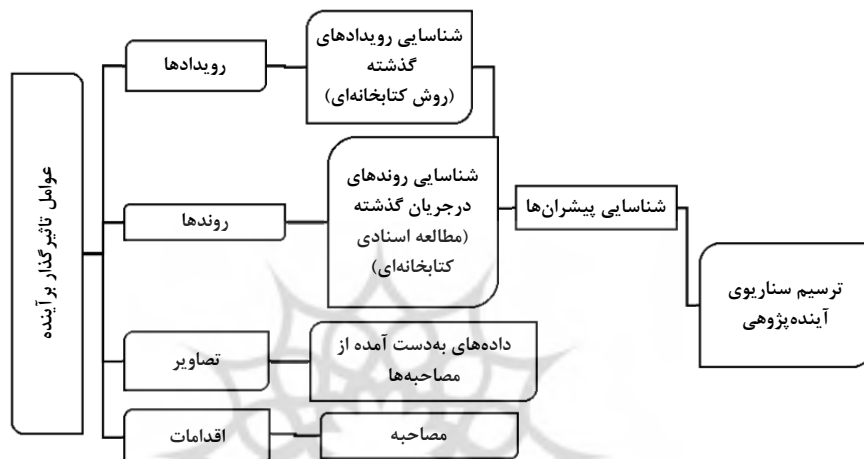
عوامل تأثیرگذار بر آینده

رویدادها

شناسایی رویدادهای گذشته (روش کتابخانه‌ای)

روندها

شناسایی روندهای درجریان گذشته (مطالعه اسنادی کتابخانه‌ای)

شناسایی پیشران‌ها

ترسیم سناریوی آینده‌پژوهی

تصاویر

داده‌های به‌دست آمده از مصاحبه‌ها

اقدامات

مصاحبه